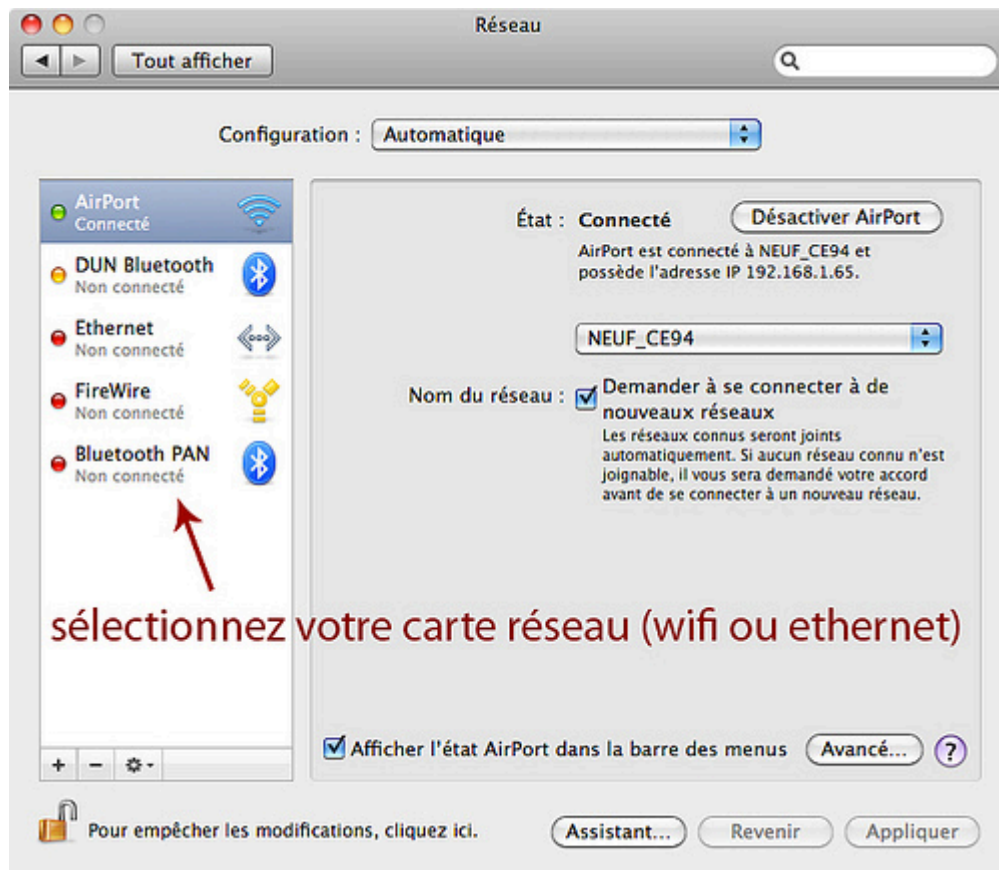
Réseau

Tout afficher

Configuration : Automatique

AirPort
Connecté

DUN Bluetooth
Non connecté

Ethernet
Non connecté

FireWire
Non connecté

Bluetooth PAN
Non connecté

État : Connecté

Désactiver AirPort

AirPort est connecté à NEUF_CE94 et possède l'adresse IP 192.168.1.65.

NEUF_CE94

Nom du réseau : Demander à se connecter à de nouveaux réseaux

Les réseaux connus seront joints automatiquement. Si aucun réseau connu n'est joignable, il vous sera demandé votre accord avant de se connecter à un nouveau réseau.

sélectionnez votre carte réseau (wifi ou ethernet)

Afficher l'état AirPort dans la barre des menus

Avancé...

?

+ −

Pour empêcher les modifications, cliquez ici.

Assistant...

Revenir

Appliquer